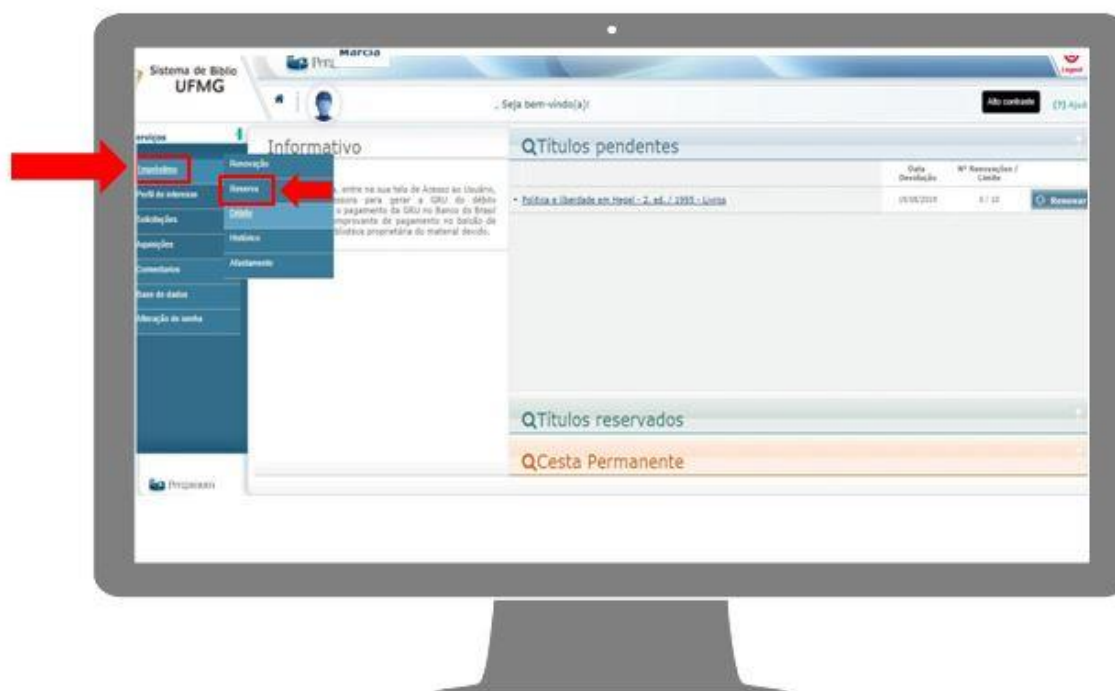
Sistema de Biblio
UFMG

Marcia

, Seja bem-vindo(a)!

Alto contraste

[?] Ajuda

Logout

Serviços

Empréstimo

Perfil de interesse

Solicitações

Aquisições

Comentários

Base de dados

Alteração de senha

Renovação

Reserva

Débito

Histórico

Afastamento

Informativo

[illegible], entre na sua tela de Acesso ao Usuário, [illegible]ssora para gerar a GRU do débito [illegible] o pagamento da GRU no Banco do Brasil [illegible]omprovante de pagamento no balcão de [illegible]blioteca proprietária do material devido.

Títulos pendentes

| | Data Devolução | Nº Renovações / Limite | |
|---|---|---|---|
| • Política e liberdade em Hegel - 2. ed. / 1995 - Livros | 19/08/2019 | 0 / 10 | Renovar |

Títulos reservados

Cesta Permanente

Pergamum